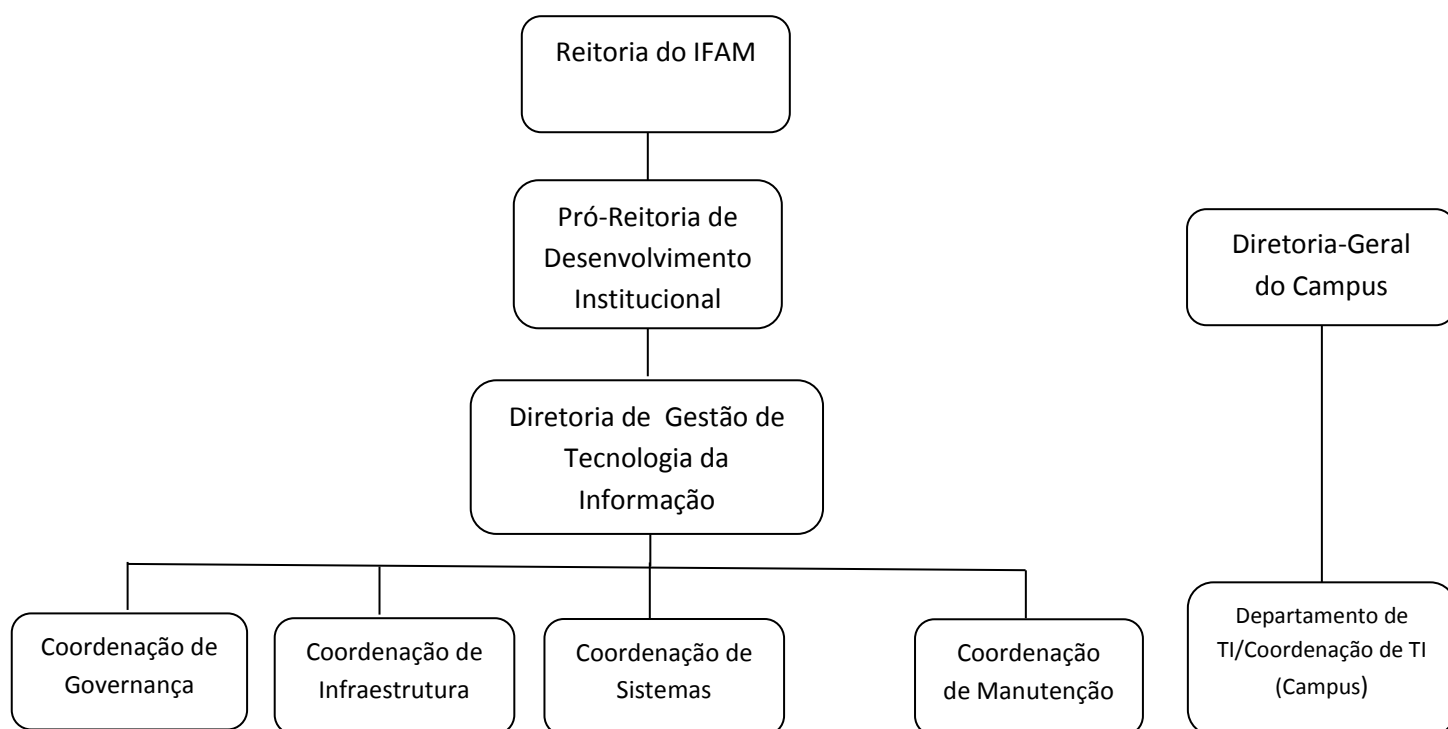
Reitoria do IFAM

Pró-Reitoria de Desenvolvimento Institucional

Diretoria de Gestão de Tecnologia da Informação

Coordenação de Governança

Coordenação de Infraestrutura

Coordenação de Sistemas

Coordenação de Manutenção

Diretoria-Geral do Campus

Departamento de TI/Coordenação de TI (Campus)